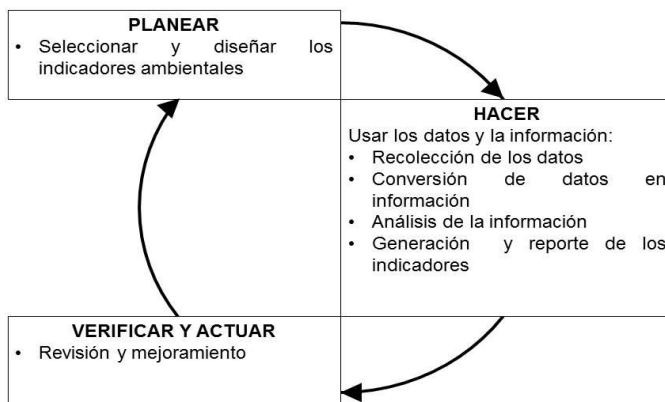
PLANEAR
• Seleccionar y diseñar los indicadores ambientales

HACER
Usar los datos y la información:
• Recolección de los datos
• Conversión de datos en información
• Análisis de la información
• Generación y reporte de los indicadores

VERIFICAR Y ACTUAR
• Revisión y mejoramiento